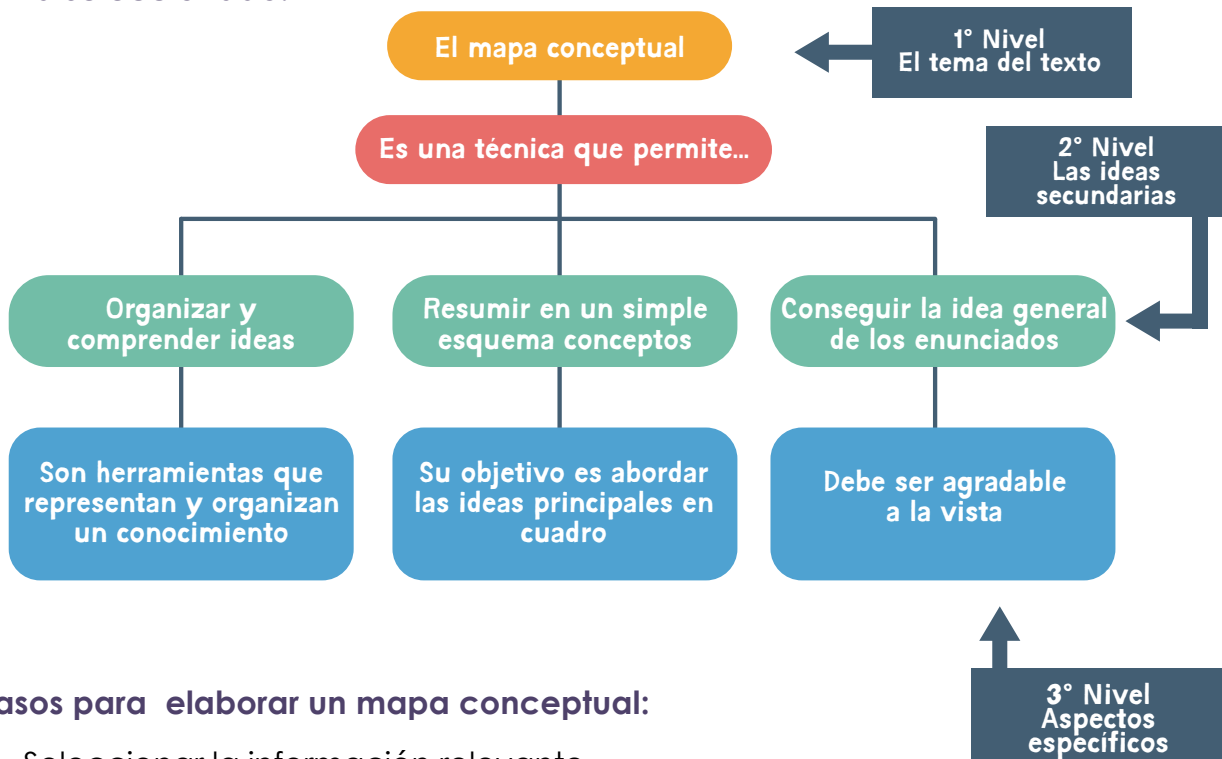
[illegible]

El mapa conceptual

1° Nivel
El tema del texto

Es una técnica que permite...

2° Nivel
Las ideas secundarias

Organizar y comprender ideas

Resumir en un simple esquema conceptos

Conseguir la idea general de los enunciados

Son herramientas que representan y organizan un conocimiento

Su objetivo es abordar las ideas principales en cuadro

Debe ser agradable a la vista

3° Nivel
Aspectos específicos

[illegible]asos para elaborar un mapa conceptual:

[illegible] Seleccionar la información relevante